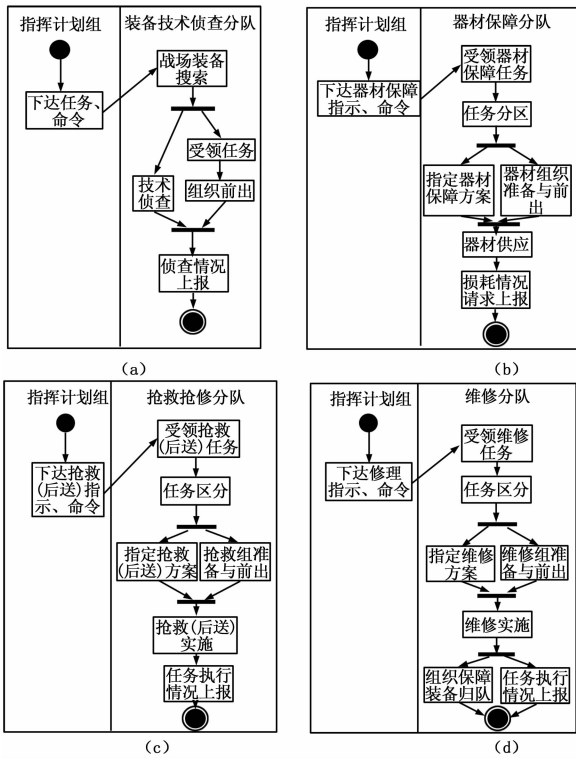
指挥计划组

装备技术侦查分队

下达任务、命令

战场装备搜索

受领任务

技术侦查

组织前出

侦查情况上报

(a)

指挥计划组

器材保障分队

下达器材保障指示、命令

受领器材保障任务

任务分区

指定器材保障方案

器材组织准备与前出

器材供应

损耗情况请求上报

(b)

指挥计划组

抢救抢修分队

下达抢救(后送)指示、命令

受领抢救(后送)任务

任务区分

指定抢救(后送)方案

抢救组准备与前出

抢救(后送)实施

任务执行情况上报

(c)

指挥计划组

维修分队

下达修理指示、命令

受领维修任务

任务区分

指定维修方案

维修组准备与前出

维修实施

组织保障装备归队

任务执行情况上报

(d)